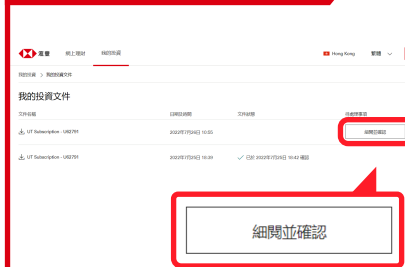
滙豐 網上理財 我的投資

Hong Kong 繁體

我的投資 > 我的投資文件

我的投資文件

| 文件名稱 | 日期及時間 | 文件狀態 | 待處理事項 |
|---|---|---|---|
| UT Subscription - U62751 | 2022年7月28日 10:55 | | 細閱並確認 |
| UT Subscription - U62751 | 2022年7月28日 10:39 | 已於 2022年7月28日 10:42 確認 | |

細閱並確認